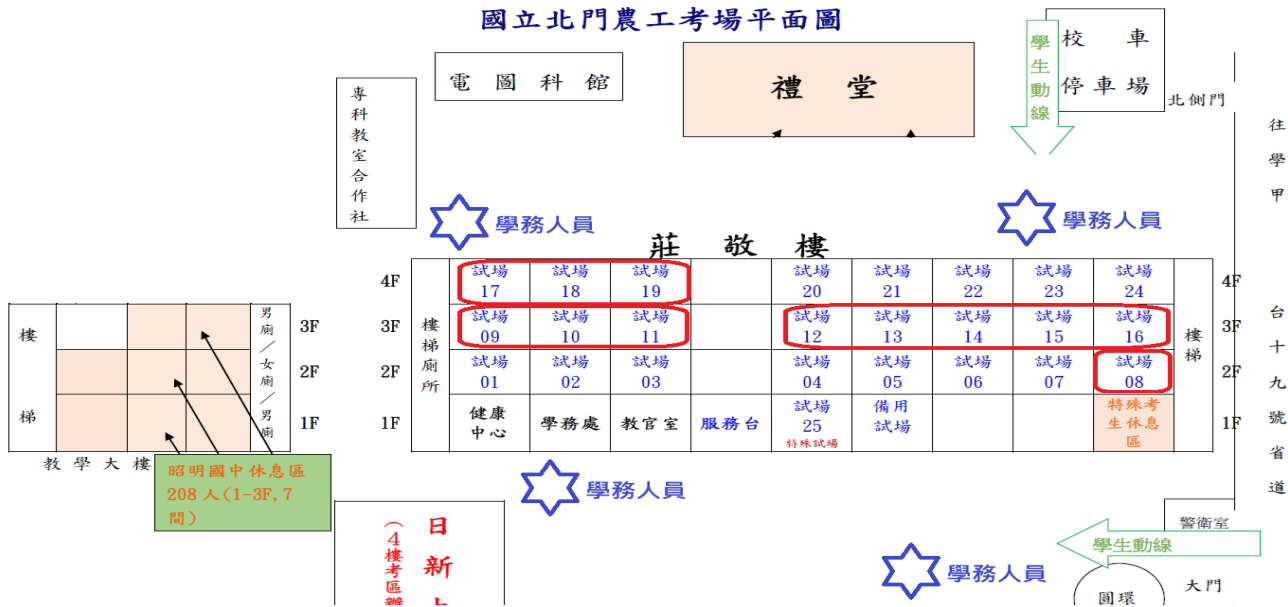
國立北門農工考場平面圖

電 圖 科 館

禮 堂

專科教室合作社

學生動線

校 車 停車場

北側門

往學甲

學務人員

學務人員

莊 敬 樓

| | | | | | | | | | | | | |
|---|---|---|---|---|---|---|---|---|---|---|---|---|
| 4F | 樓梯廁所 | 試場 17 | 試場 18 | 試場 19 | | 試場 20 | 試場 21 | 試場 22 | 試場 23 | 試場 24 | 樓梯 | 4F |
| 3F | | 試場 09 | 試場 10 | 試場 11 | | 試場 12 | 試場 13 | 試場 14 | 試場 15 | 試場 16 | | 3F |
| 2F | | 試場 01 | 試場 02 | 試場 03 | | 試場 04 | 試場 05 | 試場 06 | 試場 07 | 試場 08 | | 2F |
| 1F | | 健康中心 | 學務處 | 教官室 | 服務台 | 試場 25 特殊試場 | 備用試場 | | | 特殊考生休息區 | | 1F |

台十九號省道

樓梯

男廁／女廁／男廁

3F
2F
1F

教 學 大 樓

昭明國中休息區 208 人(1-3F,7 間)

學務人員

(4樓考區離

日新大

警衛室

學生動線

學務人員

圓環

大門